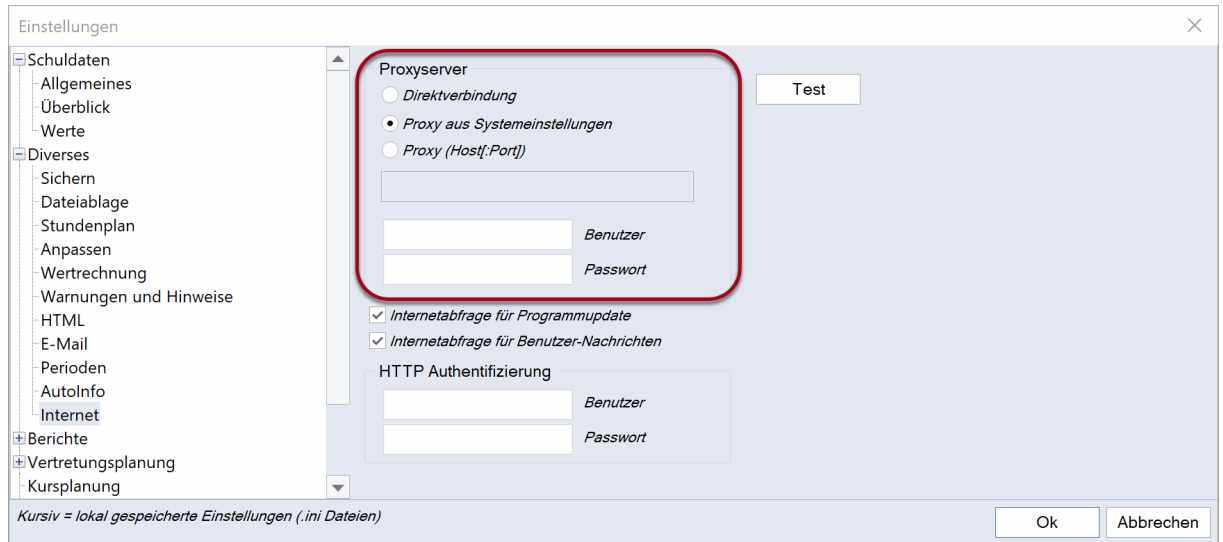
Einstellungen

Schuldaten
Allgemeines
Überblick
Werte
Diverses
Sichern
Dateiablage
Stundenplan
Anpassen
Wertrechnung
Warnungen und Hinweise
HTML
E-Mail
Perioden
AutoInfo
Internet
Berichte
Vertretungsplanung
Kursplanung

Proxyserver
Direktverbindung
Proxy aus Systemeinstellungen
Proxy (Host[:Port])
Benutzer
Passwort

Test

Internetabfrage für Programmupdate
Internetabfrage für Benutzer-Nachrichten

HTTP Authentifizierung
Benutzer
Passwort

Kursiv = lokal gespeicherte Einstellungen (.ini Dateien)

Ok
Abbrechen